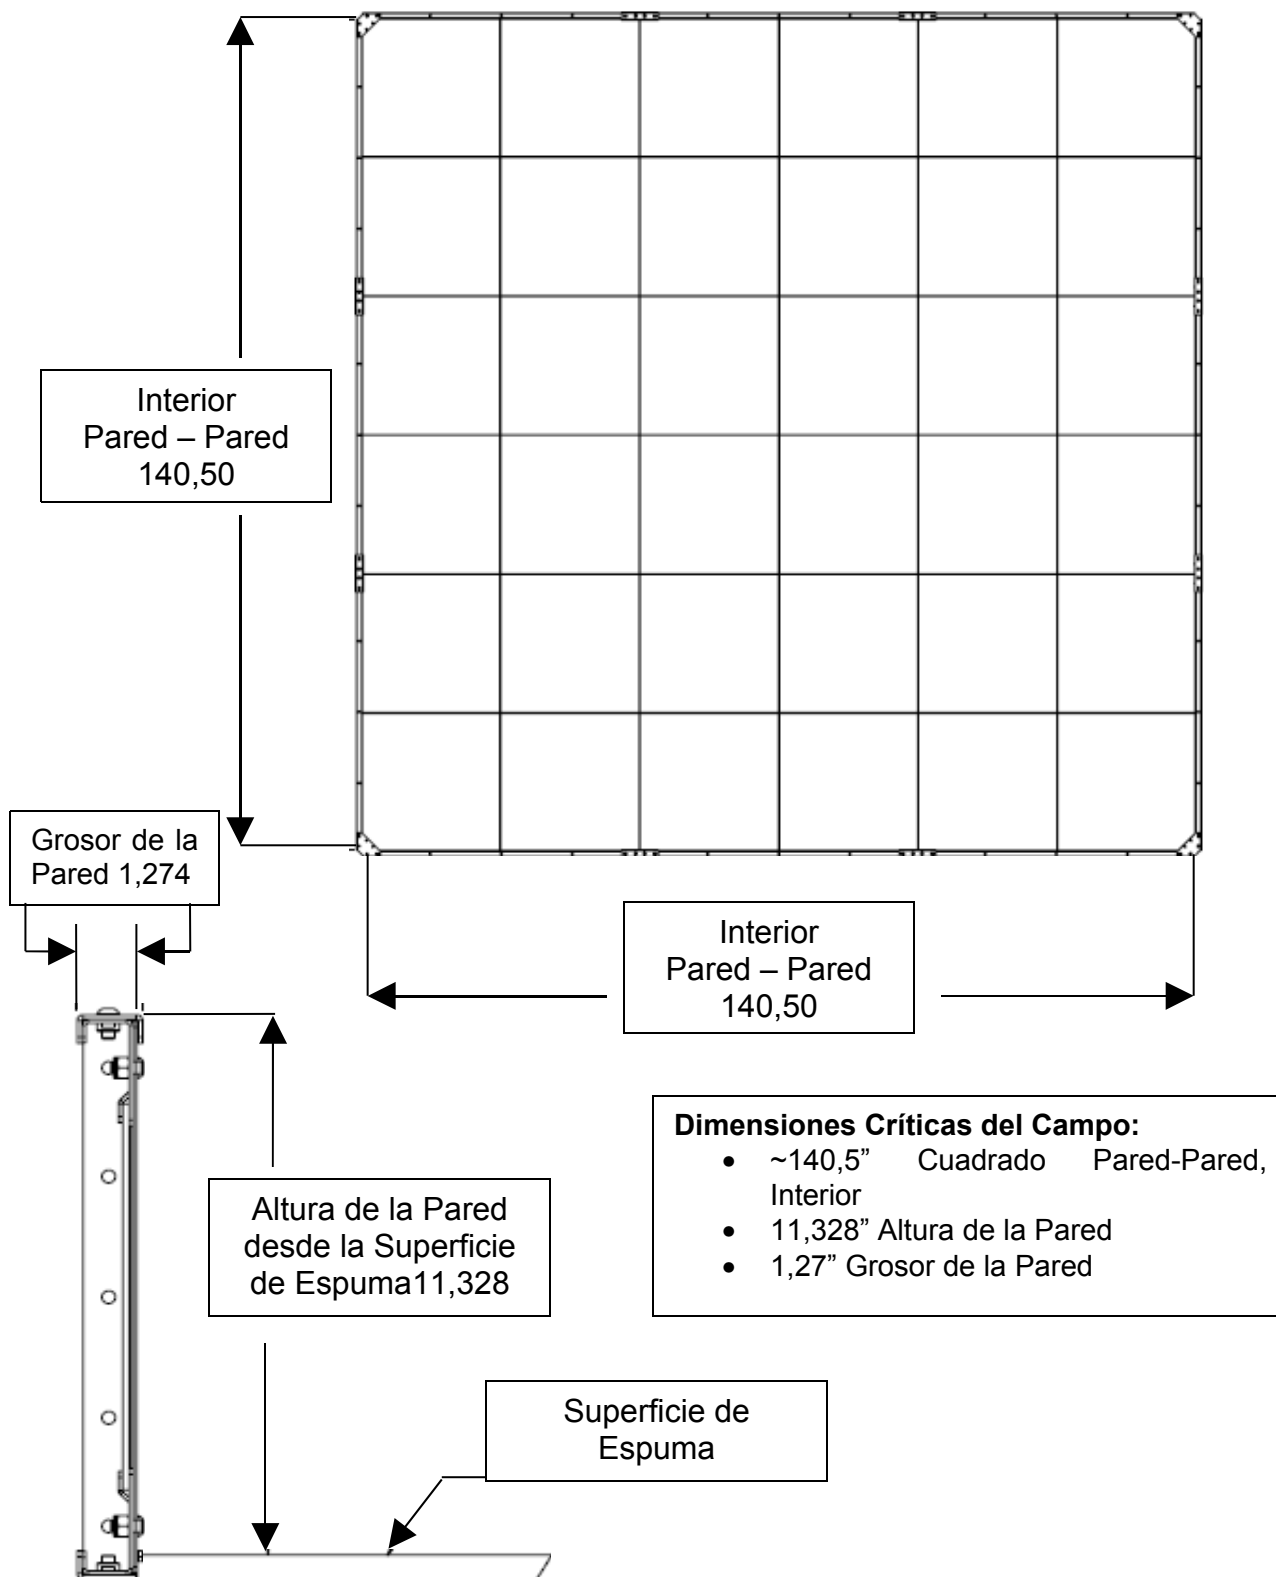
Interior
Pared – Pared
140,50

Grosor de la Pared 1,274

Interior
Pared – Pared
140,50

Dimensiones Críticas del Campo:
• ~140,5" Cuadrado Pared-Pared, Interior
• 11,328" Altura de la Pared
• 1,27" Grosor de la Pared

Altura de la Pared desde la Superficie de Espuma11,328

Superficie de Espuma